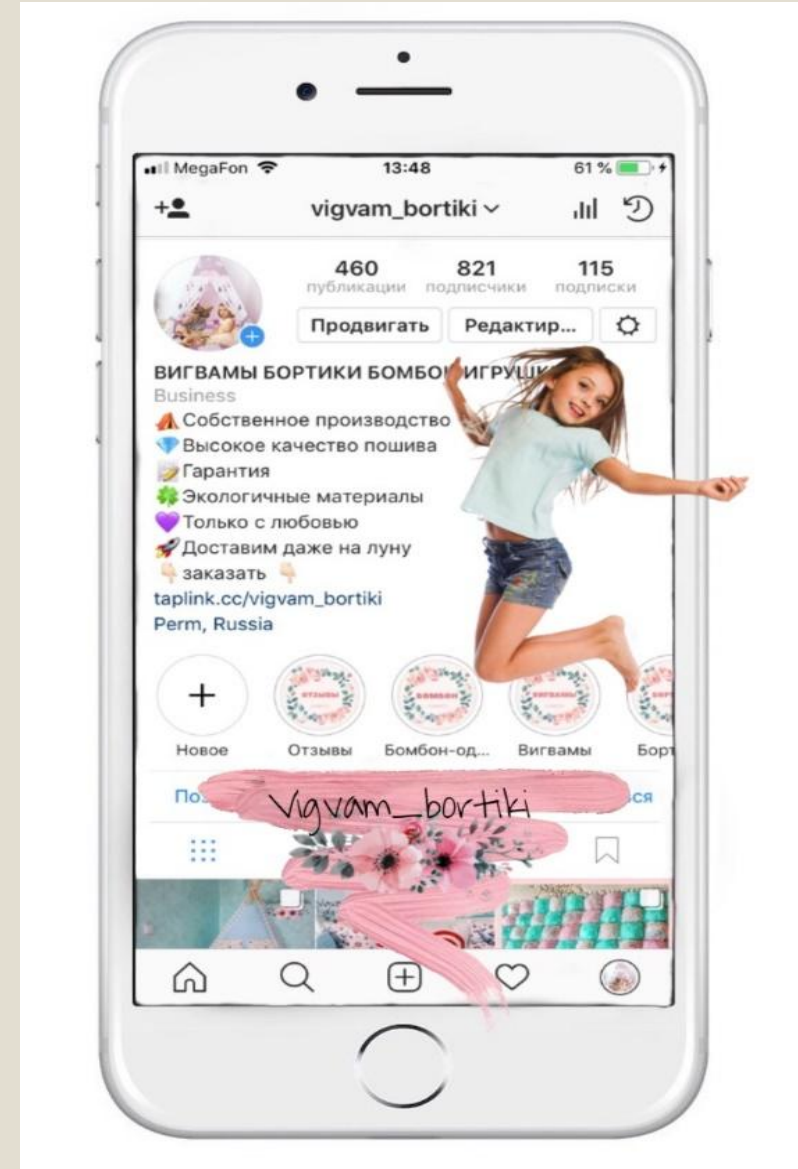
MegaFon 13:48 61 %

vigvam_bortiki

460 публикации
821 подписчики
115 подписки

Продвигать
Редактир...

ВИГВАМЫ БОРТИКИ БОМБО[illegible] ИГРУШ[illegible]
Business
Собственное производство
Высокое качество пошива
Гарантия
Экологичные материалы
Только с любовью
Доставим даже на луну
заказать
taplink.cc/vigvam_bortiki
Perm, Russia

+
Новое
Отзывы
Бомбон-од...
Вигвамы
Борт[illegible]

По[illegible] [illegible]ся

Vigvam_bortiki